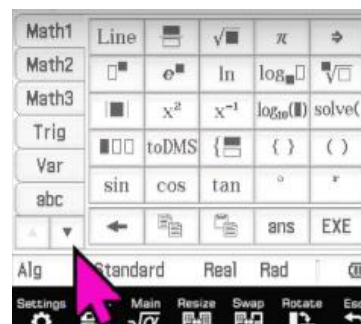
Math1
Math2
Math3
Trig
Var
abc

| Line | $\frac{■}{■}$ | $\sqrt{■}$ | $\pi$ | ⇒ |
|---|---|---|---|---|
| $□^■$ | $e^■$ | ln | $\log_■□$ | $\sqrt[■]{□}$ |
| $\|■\|$ | $x^2$ | $x^{-1}$ | $\log_{10}(■)$ | solve( |
| ■□□ | toDMS | {■ | { } | ( ) |
| sin | cos | tan | ° | r |
| ← | | | ans | EXE |

Alg Standard Real Rad

Settings Main Resize Swap Rotate Esc